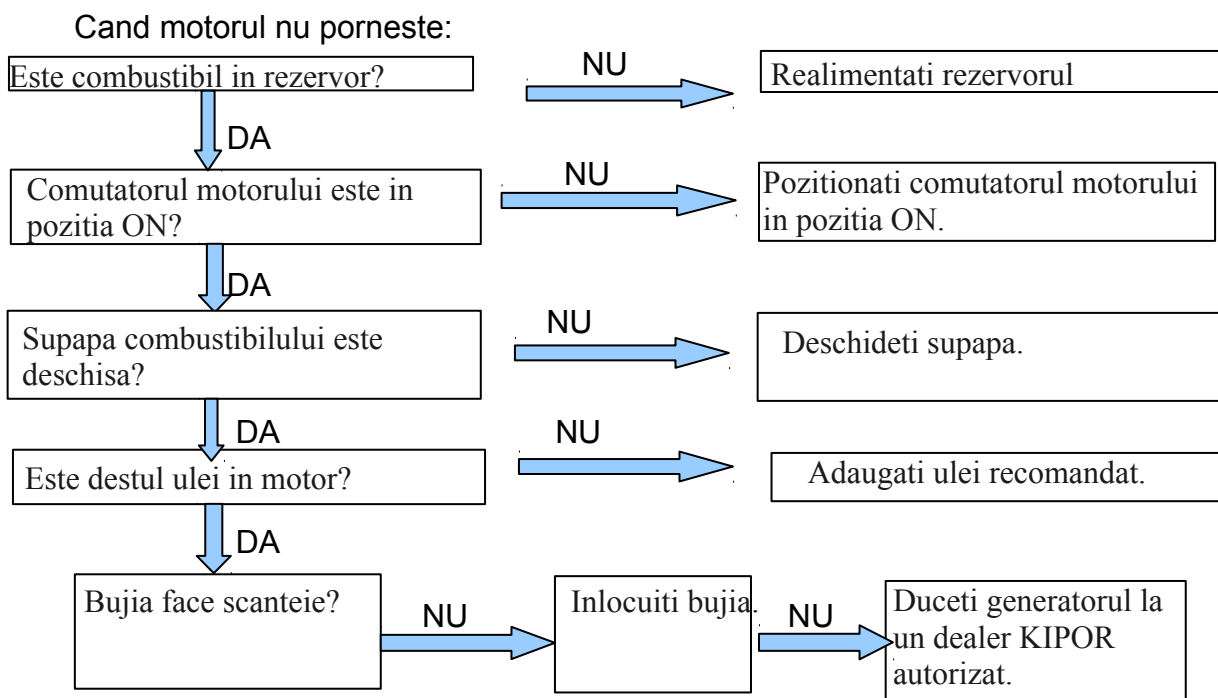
Cand motorul nu porneste:

Este combustibil in rezervor?

NU

Realimentati rezervorul

DA

Comutatorul motorului este in pozitia ON?

NU

Pozitionati comutatorul motorului in pozitia ON.

DA

Supapa combustibilului este deschisa?

NU

Deschideti supapa.

DA

Este destul ulei in motor?

NU

Adaugati ulei recomandat.

DA

Bujia face scanteie?

NU

Inlocuiti bujia.

NU

Duceti generatorul la un dealer KIPOR autorizat.